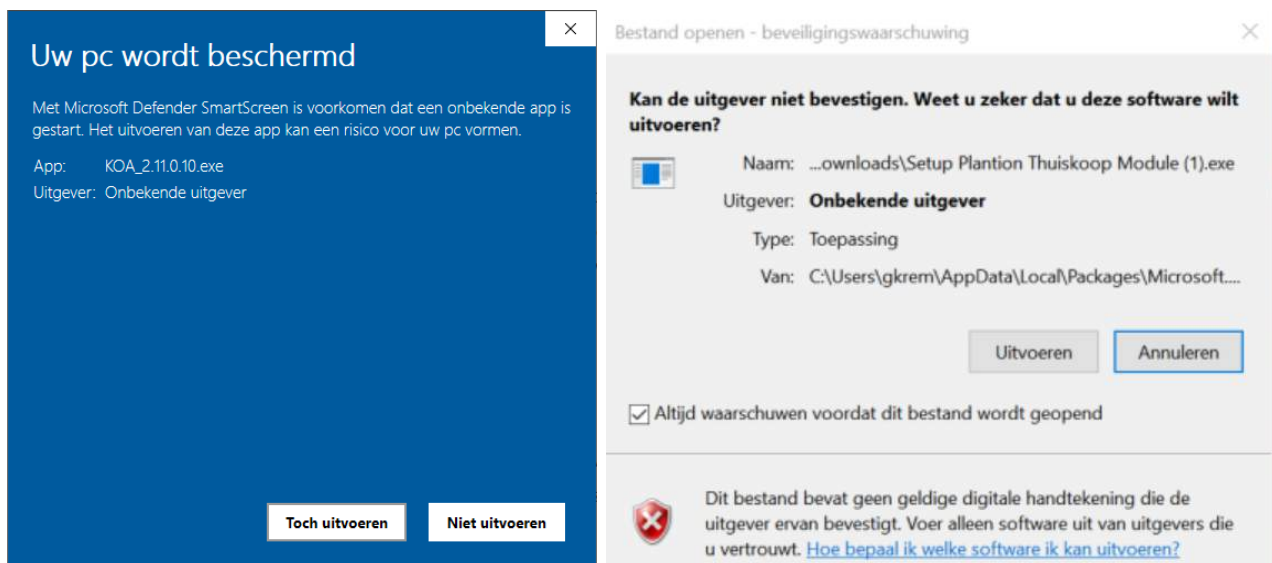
×

Uw pc wordt beschermd

Met Microsoft Defender SmartScreen is voorkomen dat een onbekende app is gestart. Het uitvoeren van deze app kan een risico voor uw pc vormen.

App: KOA_2.11.0.10.exe
Uitgever: Onbekende uitgever

Toch uitvoeren Niet uitvoeren

Bestand openen - beveiligingswaarschuwing ×

Kan de uitgever niet bevestigen. Weet u zeker dat u deze software wilt uitvoeren?

Naam: ...ownloads\Setup Plantion Thuiskoop Module (1).exe
Uitgever: Onbekende uitgever
Type: Toepassing
Van: C:\Users\gkrem\AppData\Local\Packages\Microsoft....

Uitvoeren Annuleren

Altijd waarschuwen voordat dit bestand wordt geopend

Dit bestand bevat geen geldige digitale handtekening die de uitgever ervan bevestigt. Voer alleen software uit van uitgevers die u vertrouwt. Hoe bepaal ik welke software ik kan uitvoeren?